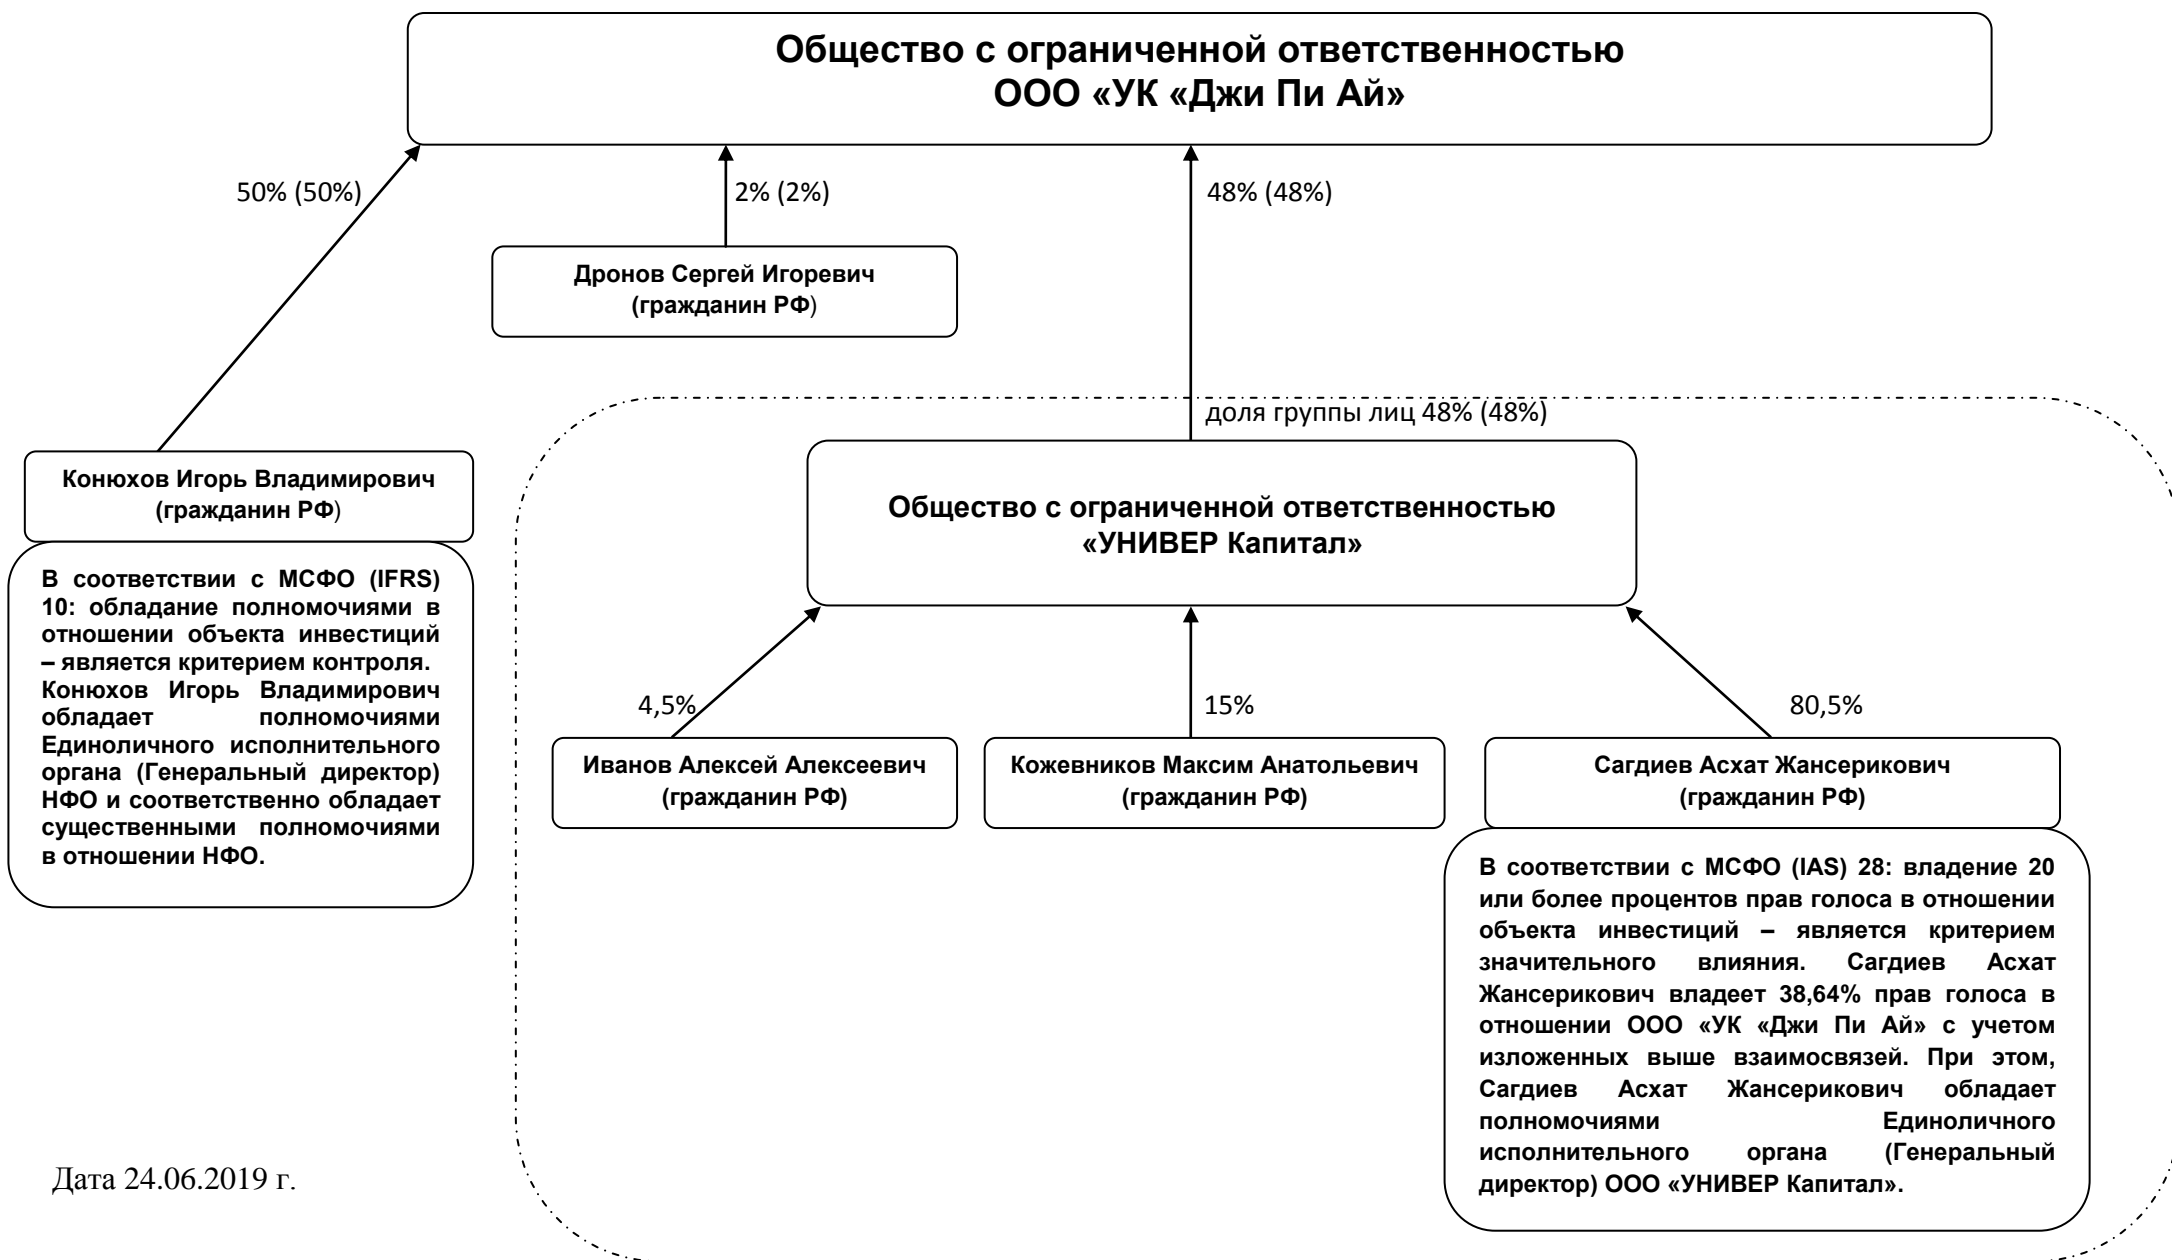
Общество с ограниченной ответственностью
ООО «УК «Джи Пи Ай»

50% (50%)

2% (2%)

48% (48%)

Дронов Сергей Игоревич
(гражданин РФ)

доля группы лиц 48% (48%)

Конюхов Игорь Владимирович
(гражданин РФ)

В соответствии с МСФО (IFRS) 10: обладание полномочиями в отношении объекта инвестиций – является критерием контроля. Конюхов Игорь Владимирович обладает полномочиями Единоличного исполнительного органа (Генеральный директор) НФО и соответственно обладает существенными полномочиями в отношении НФО.

Общество с ограниченной ответственностью
«УНИВЕР Капитал»

4,5%

15%

80,5%

Иванов Алексей Алексеевич
(гражданин РФ)

Кожевников Максим Анатольевич
(гражданин РФ)

Сагдиев Асхат Жансерикович
(гражданин РФ)

В соответствии с МСФО (IAS) 28: владение 20 или более процентов прав голоса в отношении объекта инвестиций – является критерием значительного влияния. Сагдиев Асхат Жансерикович владеет 38,64% прав голоса в отношении ООО «УК «Джи Пи Ай» с учетом изложенных выше взаимосвязей. При этом, Сагдиев Асхат Жансерикович обладает полномочиями Единоличного исполнительного органа (Генеральный директор) ООО «УНИВЕР Капитал».

Дата 24.06.2019 г.